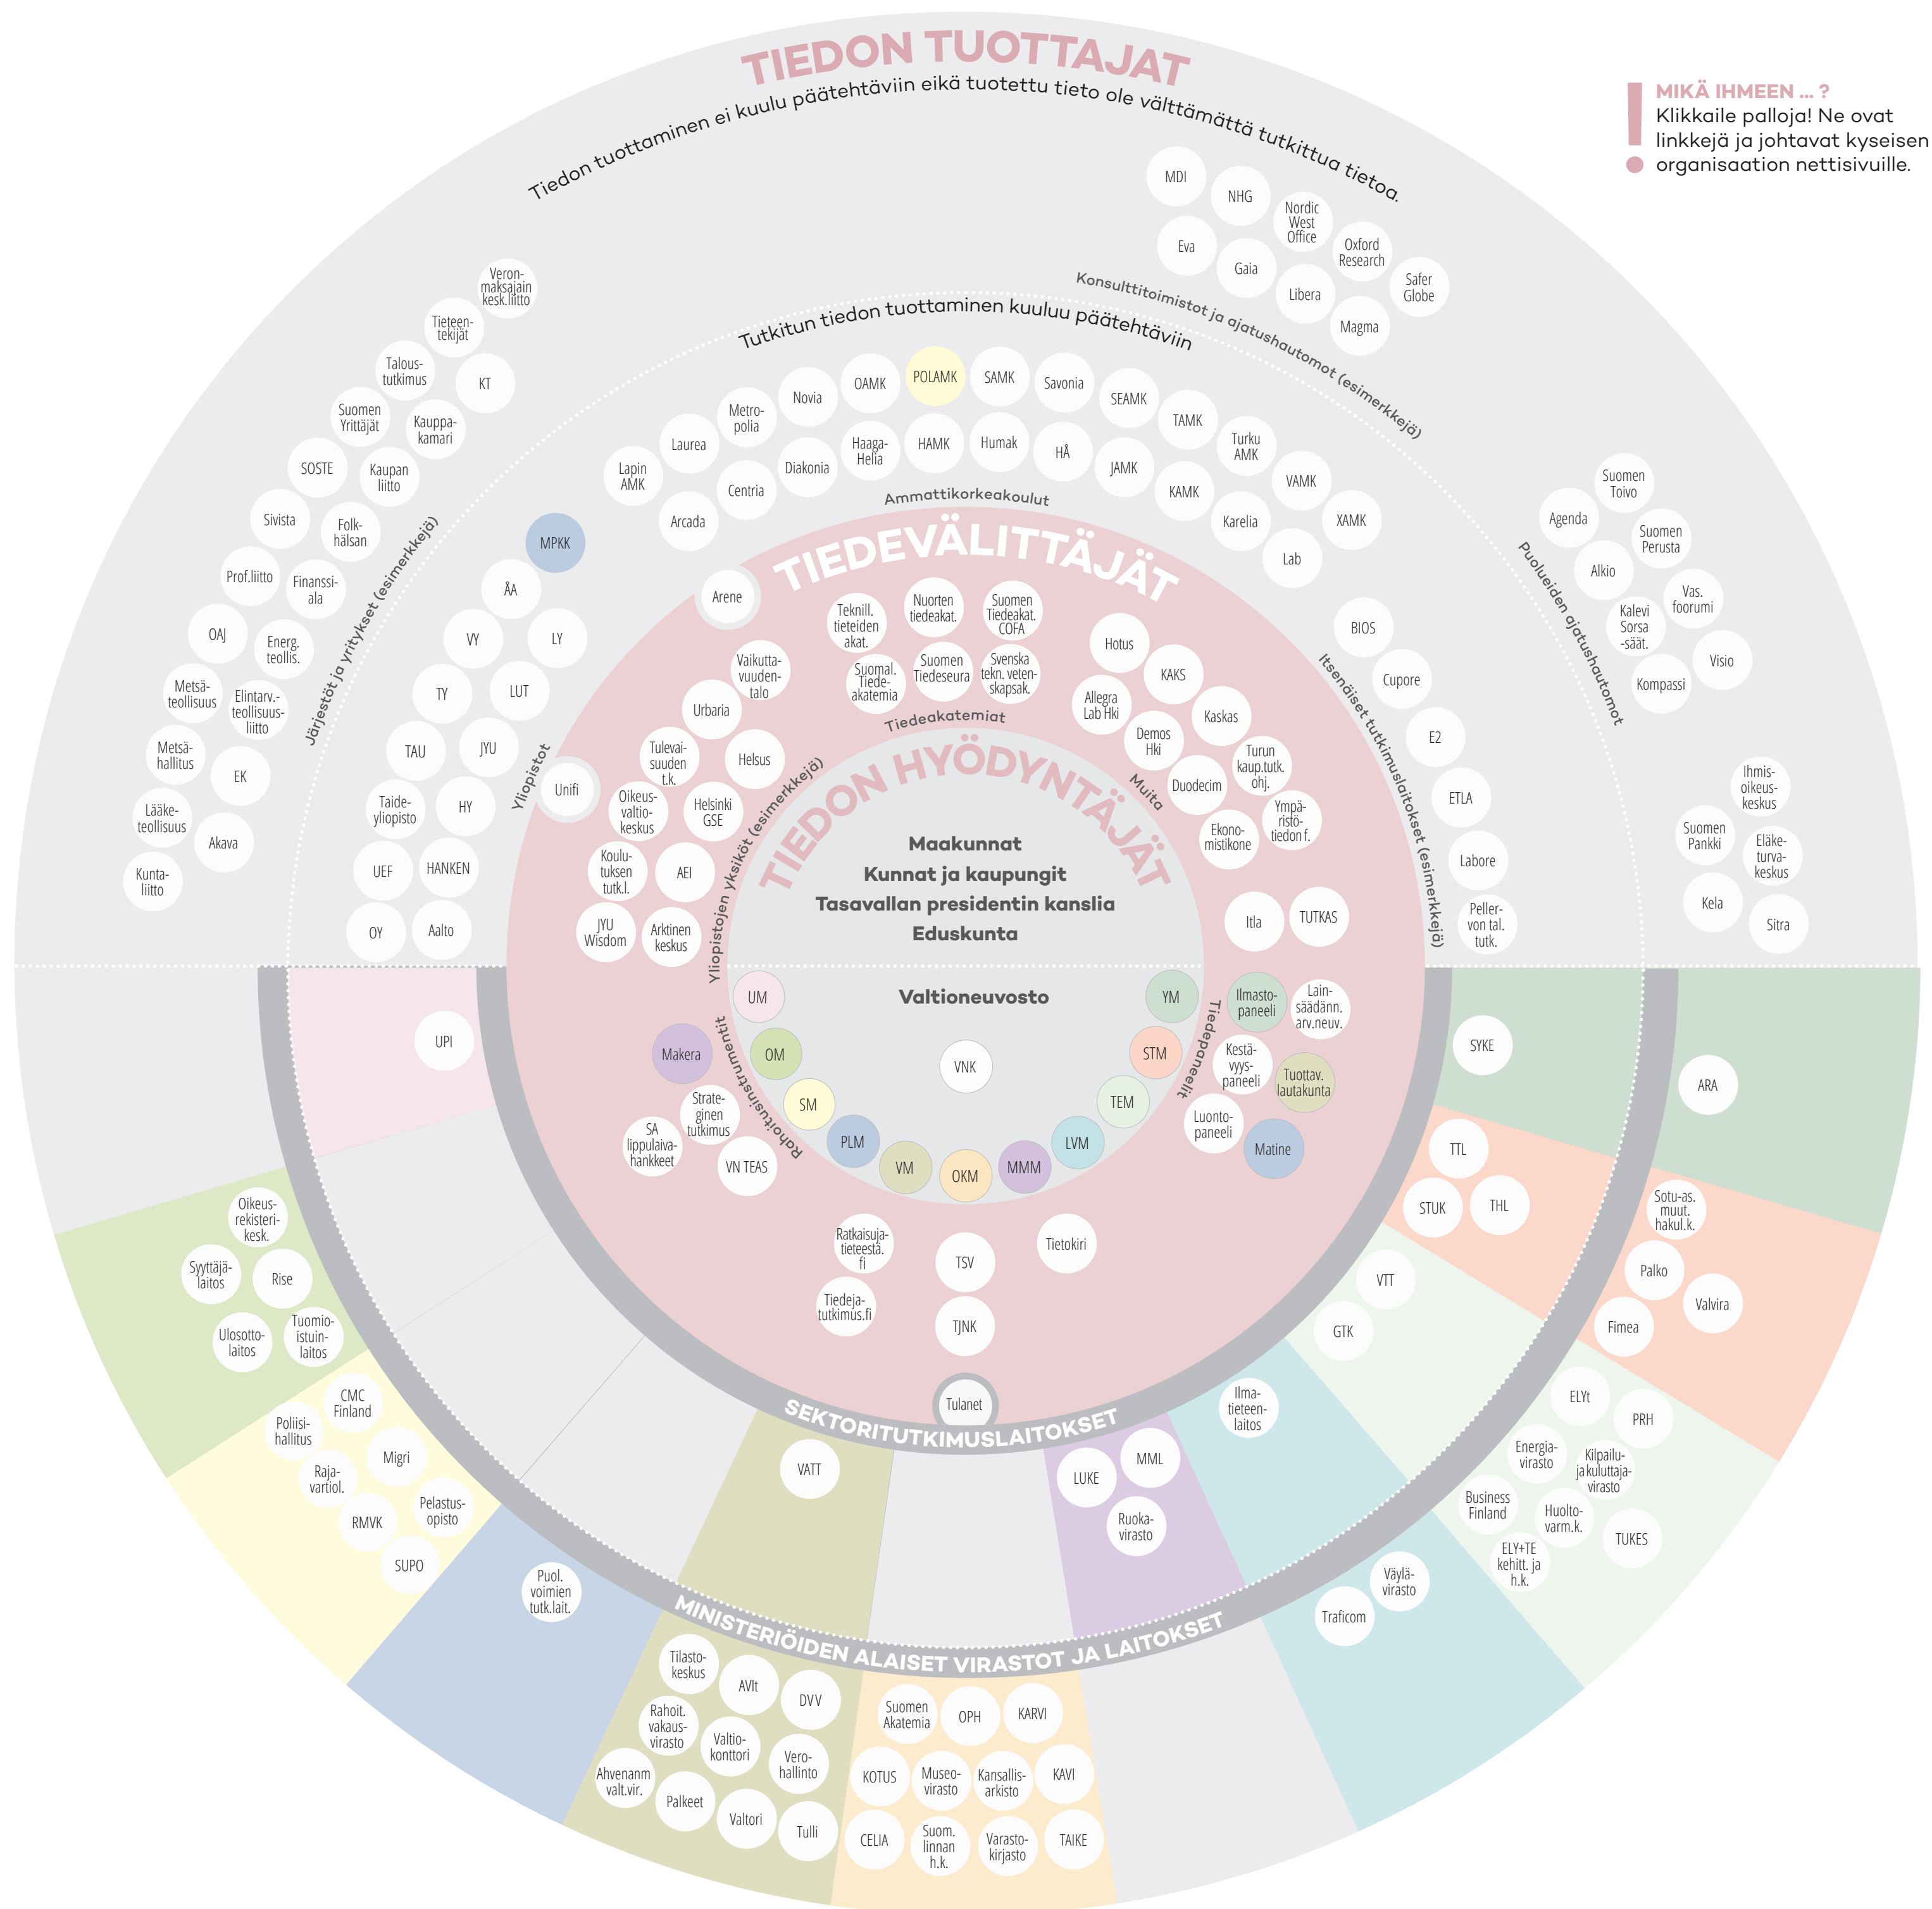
TIEDON TUOTTAJAT

Tiedon tuottaminen ei kuulu päätehtäviin eikä tuotettu tieto ole välttämättä tutkittua tietoa.

MIKÄ IHMEEN ... ?
Klikkaile palloja! Ne ovat linkkejä ja johtavat kyseisen organisaation nettisivuille.

MDI
NHG
Nordic West Office
Eva
Gaia
Oxford Research
Safer Globe
Libera
Magma

Konsulttitoimistot ja ajatushautomot (esimerkkejä)

Tutkitun tiedon tuottaminen kuuluu päätehtäviin

Veronmaksajain kesk.liitto
Tieteentekijät
Taloustutkimus
KT
Suomen Yrittäjät
Kauppakamari
SOSTE
Kaupan liitto
Sivista
Folkhälsan
Prof.liitto
Finanssiala
OAJ
Energ. teollis.
Metsäteollisuus
Elintarv.-teollisuusliitto
Metsähallitus
EK
Lääketeollisuus
Akava
Kuntaliitto

Järjestöt ja yritykset (esimerkkejä)

MPKK
ÅA
VY
LY
TY
LUT
TAU
JYU
Taideyliopisto
HY
UEF
HANKEN
OY
Aalto
Unifi
Yliopistot

OAMK
POLAMK
SAMK
Savonia
Novia
Metropolia
SEAMK
Laurea
Haaga-Helia
HAMK
Humak
HÅ
TAMK
Turku AMK
Lapin AMK
Diakonia
JAMK
KAMK
VAMK
Centria
Arcada
Karelia
XAMK
Lab
Ammattikorkeakoulut

Suomen Toivo
Agenda
Suomen Perusta
Alkio
Vas. foorumi
Kalevi Sorsa -säät.
Visio
Kompassi
Puolueiden ajatushautomot

BIOS
Cupore
E2
ETLA
Labore
Pellervon tal. tutk.
Itsenäiset tutkimuslaitokset (esimerkkejä)

Ihmisoikeuskeskus
Suomen Pankki
Eläketurvakeskus
Kela
Sitra

TIEDEVÄLITTÄJÄT
Arene
Teknill. tieteiden akat.
Nuorten tiedeakat.
Suomen Tiedeakat. COFA
Suomal. Tiedeakatemia
Suomen Tiedeseura
Svenska tekn. vetenskapsak.
Tiedeakatemiat
Vaikuttavuuden talo
Urbaria
Tulevaisuuden t.k.
Helsus
Oikeusvaltiokeskus
Helsinki GSE
Koulutuksen tutk.l.
AEI
JYU Wisdom
Arktinen keskus
Yliopistojen yksiköt (esimerkkejä)
Hotus
KAKS
Allegra Lab Hki
Kaskas
Demos Hki
Turun kaup.tutk. ohj.
Duodecim
Muita
Ekonomistikone
Ympäristötiedon f.
Itla
TUTKAS

TIEDON HYÖDYNTÄJÄT
Maakunnat
Kunnat ja kaupungit
Tasavallan presidentin kanslia
Eduskunta

Valtioneuvosto
UM
OM
Makera
SM
Strateginen tutkimus
SA lippulaivahankkeet
VN TEAS
Rahoitusinstrumentit
PLM
VM
OKM
MMM
LVM
TEM
STM
YM
VNK
Ilmastopaneeli
Lainsäädänn. arv.neuv.
Kestävyyspaneeli
Tuottav. lautakunta
Luontopaneeli
Matine
Tiedepaneelit

Ratkaisuja tieteestä. fi
TSV
Tietokiri
Tiedejatutkimus.fi
TJNK
Tulanet

SEKTORITUTKIMUSLAITOKSET
UPI
SYKE
ARA
TTL
STUK
THL
Sotu-as. muut. hakul.k.
Palko
Valvira
Fimea
VTT
GTK
Ilmatieteenlaitos
VATT
LUKE
MML
Ruokavirasto

Oikeusrekisterikesk.
Syyttäjälaitos
Rise
Ulosottolaitos
Tuomioistuinlaitos
CMC Finland
Poliisihallitus
Migri
Rajavartiol.
Pelastusopisto
RMVK
SUPO
Puol. voimien tutk.lait.

MINISTERIÖIDEN ALAISET VIRASTOT JA LAITOKSET
Tilastokeskus
AVIt
DVV
Rahoit. vakausvirasto
Valtiokonttori
Verohallinto
Ahvenanm valt.vir.
Palkeet
Valtori
Tulli
Suomen Akatemia
OPH
KARVI
KOTUS
Museovirasto
Kansallisarkisto
KAVI
CELIA
Suom. linnan h.k.
Varastokirjasto
TAIKE
ELYt
PRH
Energiavirasto
Kilpailu- ja kuluttajavirasto
Business Finland
Huoltovarm.k.
TUKES
ELY+TE kehitt. ja h.k.
Väylävirasto
Traficom